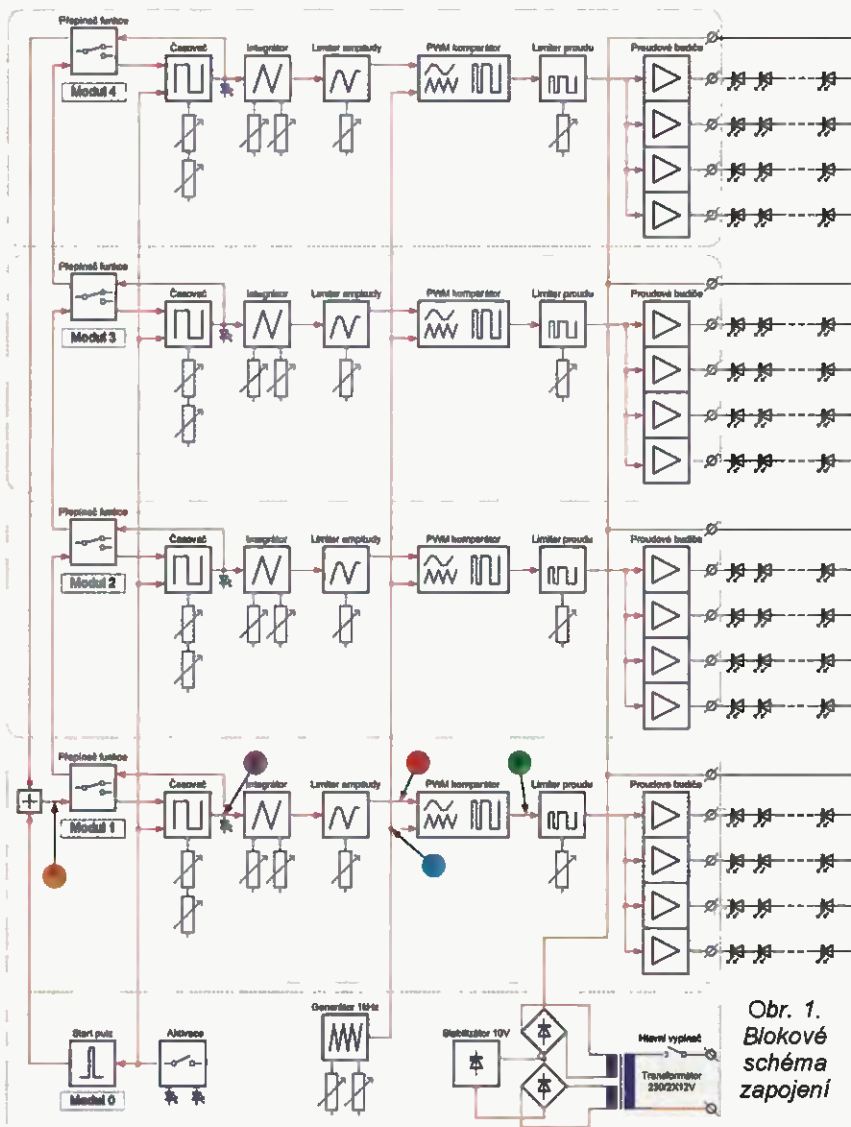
Přepínač funkce
Modul 4
Časovač
Integrátor
Limiter amplitudy
PWM komparátor
Limiter proudu
Proudové budiče

Přepínač funkce
Modul 3
Časovač
Integrátor
Limiter amplitudy
PWM komparátor
Limiter proudu
Proudové budiče

Přepínač funkce
Modul 2
Časovač
Integrátor
Limiter amplitudy
PWM komparátor
Limiter proudu
Proudové budiče

Přepínač funkce
Modul 1
Časovač
Integrátor
Limiter amplitudy
PWM komparátor
Limiter proudu
Proudové budiče

Start pulz
Modul 0
Aktivace
Generátor 1kHz
Stabilizátor 10V
Hlavní vypínač
Transformátor 230/2X12V

Obr. 1. Blokové schéma zapojení